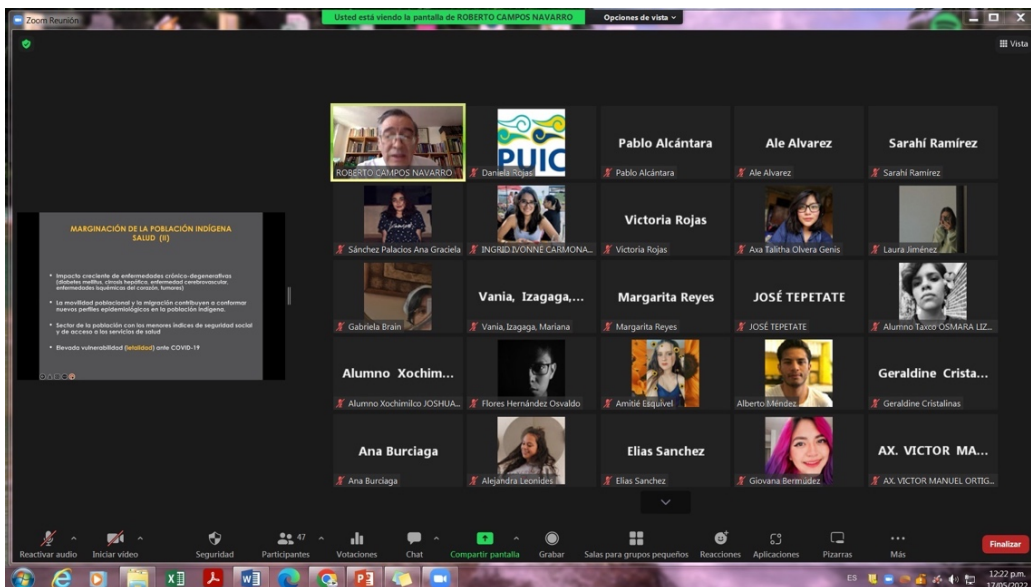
Zoom Reunión

Usted está viendo la pantalla de ROBERTO CAMPOS NAVARRO

Opciones de vista

Vista

MARGINACIÓN DE LA POBLACIÓN INDÍGENA
SALUD (II)

• Impacto creciente de enfermedades crónico-degenerativas (diabetes mellitus, cirrosis hepática, enfermedad cerebrovascular, enfermedades isquémicas del corazón, tumores)

• La movilidad poblacional y la migración contribuyen a conformar nuevos perfiles epidemiológicos en la población indígena.

• Sector de la población con los menores índices de seguridad social y de acceso a los servicios de salud

• Elevada vulnerabilidad (letalidad) ante COVID-19

ROBERTO CAMPOS NAVARRO

PUIC

Daniela Rojas

Pablo Alcántara

Pablo Alcántara

Ale Alvarez

Ale Alvarez

Sarahí Ramírez

Sarahí Ramírez

Sánchez Palacios Ana Graciela

INGRID IVONNE CARMONA...

Victoria Rojas

Victoria Rojas

Axa Talitha Olvera Genis

Laura Jiménez

Gabriela Brain

Vania, Izagaga,...

Vania, Izagaga, Mariana

Margarita Reyes

Margarita Reyes

JOSÉ TEPETATE

JOSÉ TEPETATE

Alumno Taxco OSMARA LIZ...

Alumno Xochim...

Alumno Xochimilco JOSHUA...

Flores Hernández Osvaldo

Amitié Esquivel

Alberto Méndez

Geraldine Crista...

Geraldine Cristalinas

Ana Burciaga

Ana Burciaga

Alejandra Leonides

Elias Sanchez

Elias Sanchez

Giovana Bermudez

AX. VICTOR MA...

AX. VICTOR MANUEL ORTIG...

Reactivar audio

Iniciar video

Seguridad

47

Participantes

Votaciones

Chat

Compartir pantalla

Grabar

Salas para grupos pequeños

Reacciones

Aplicaciones

Pizarras

Más

Finalizar

ES

12:22 p.m.
17/05/2022